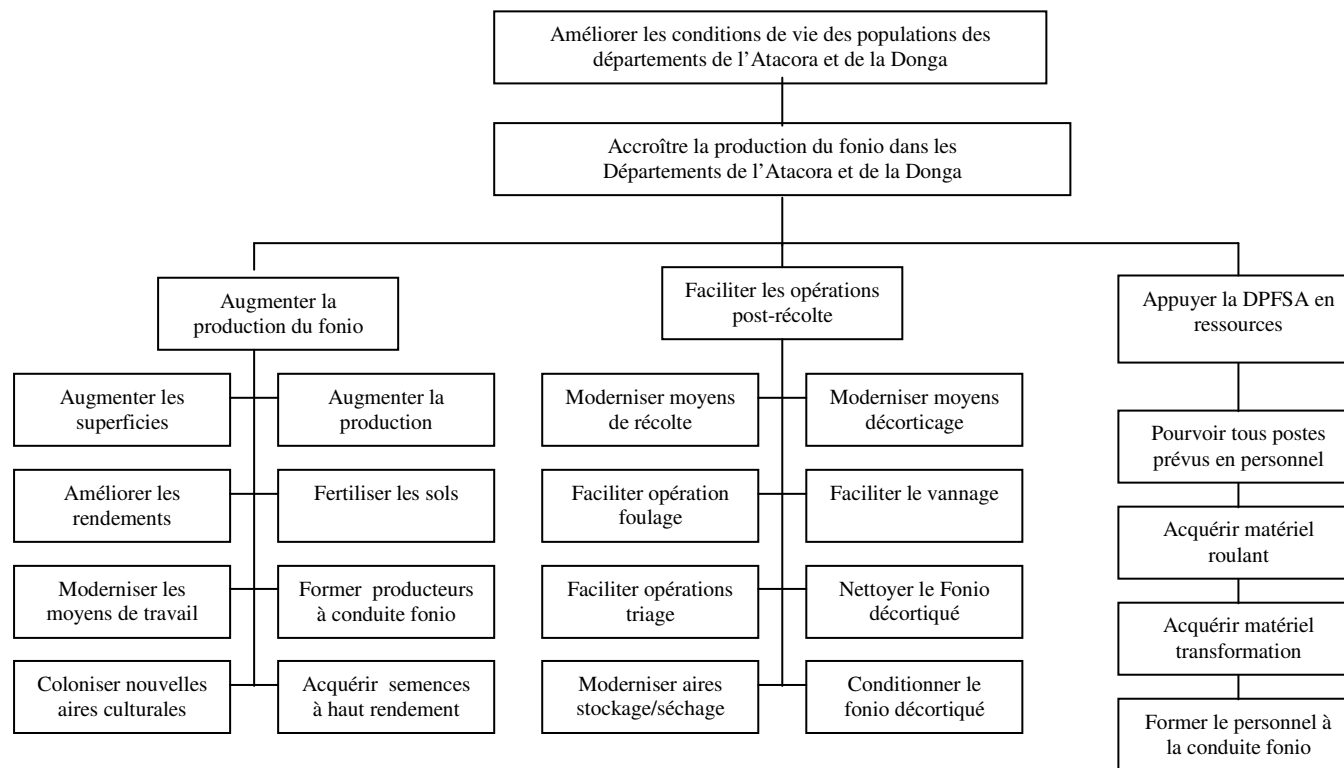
Améliorer les conditions de vie des populations des départements de l'Atacora et de la Donga

Accroître la production du fonio dans les Départements de l'Atacora et de la Donga

Augmenter la production du fonio

Augmenter les superficies

Augmenter la production

Améliorer les rendements

Fertiliser les sols

Moderniser les moyens de travail

Former producteurs à conduite fonio

Coloniser nouvelles aires culturales

Acquérir semences à haut rendement

Faciliter les opérations post-récolte

Moderniser moyens de récolte

Moderniser moyens décorticage

Faciliter opération foulage

Faciliter le vannage

Faciliter opérations triage

Nettoyer le Fonio décortiqué

Moderniser aires stockage/séchage

Conditionner le fonio décortiqué

Appuyer la DPFSA en ressources

Pourvoir tous postes prévus en personnel

Acquérir matériel roulant

Acquérir matériel transformation

Former le personnel à la conduite fonio